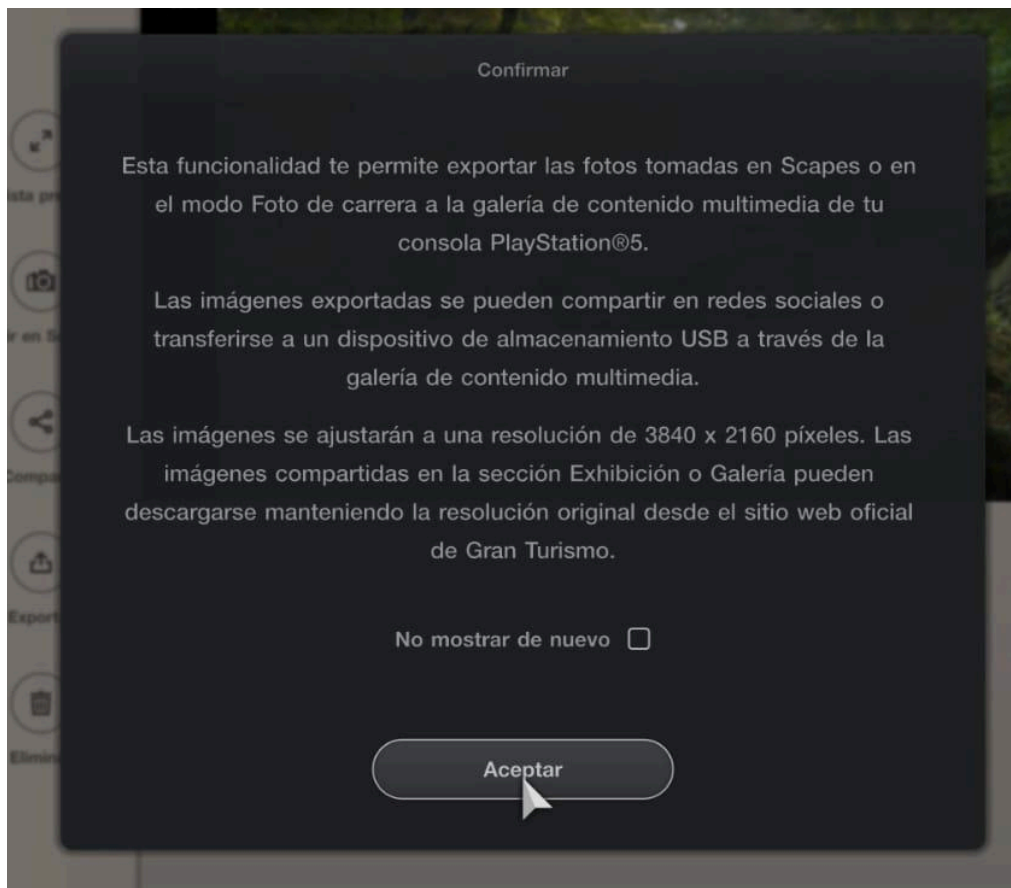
ista pr

r en S

Compa

Export

Elimin

Confirmar

Esta funcionalidad te permite exportar las fotos tomadas en Scapes o en el modo Foto de carrera a la galería de contenido multimedia de tu consola PlayStation®5.

Las imágenes exportadas se pueden compartir en redes sociales o transferirse a un dispositivo de almacenamiento USB a través de la galería de contenido multimedia.

Las imágenes se ajustarán a una resolución de 3840 x 2160 píxeles. Las imágenes compartidas en la sección Exhibición o Galería pueden descargarse manteniendo la resolución original desde el sitio web oficial de Gran Turismo.

No mostrar de nuevo

Aceptar